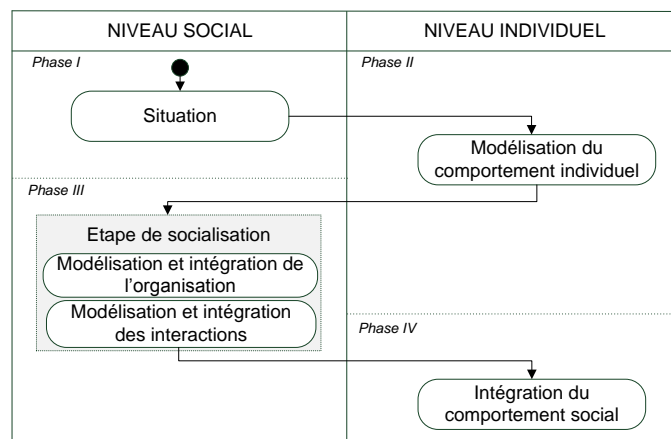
NIVEAU SOCIAL

NIVEAU INDIVIDUEL

Phase I

Phase II

Situation

Modélisation du comportement individuel

Phase III

Etape de socialisation

Modélisation et intégration de l'organisation

Modélisation et intégration des interactions

Phase IV

Intégration du comportement social